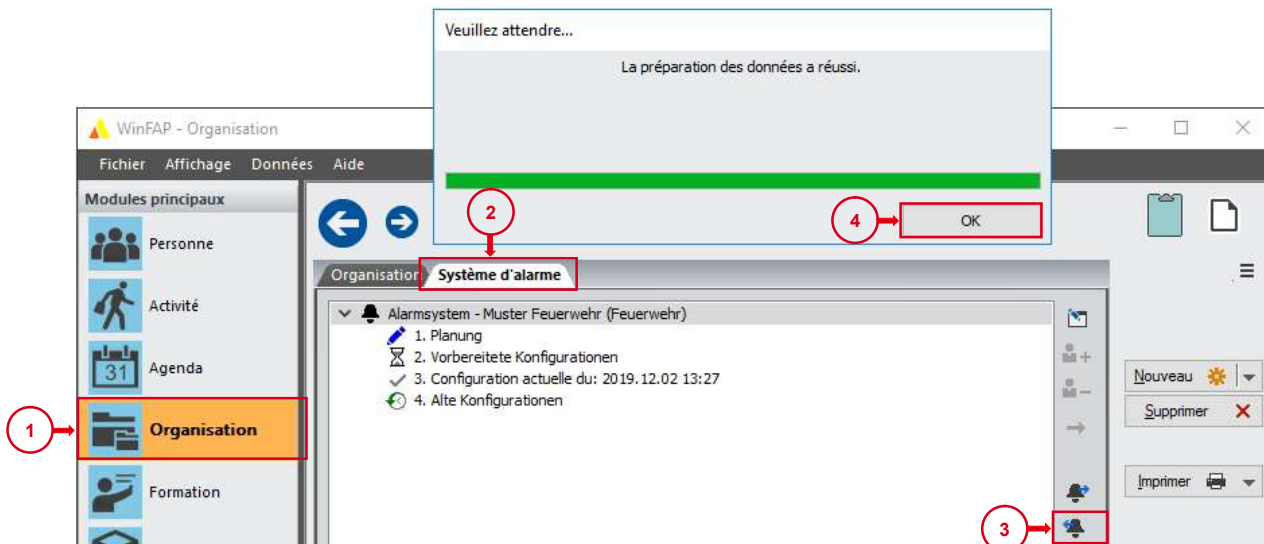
Veuillez attendre...

La préparation des données a réussi.

4 OK

2

WinFAP - Organisation

Fichier Affichage Données Aide

Modules principaux

Personne

Activité

31 Agenda

1 Organisation

Formation

Organisation Système d'alarme

Alarmsystem - Muster Feuerwehr (Feuerwehr)
1. Planung
2. Vorbereitete Konfigurationen
3. Configuration actuelle du: 2019.12.02 13:27
4. Alte Konfigurationen

3

Nouveau

Supprimer

Imprimer